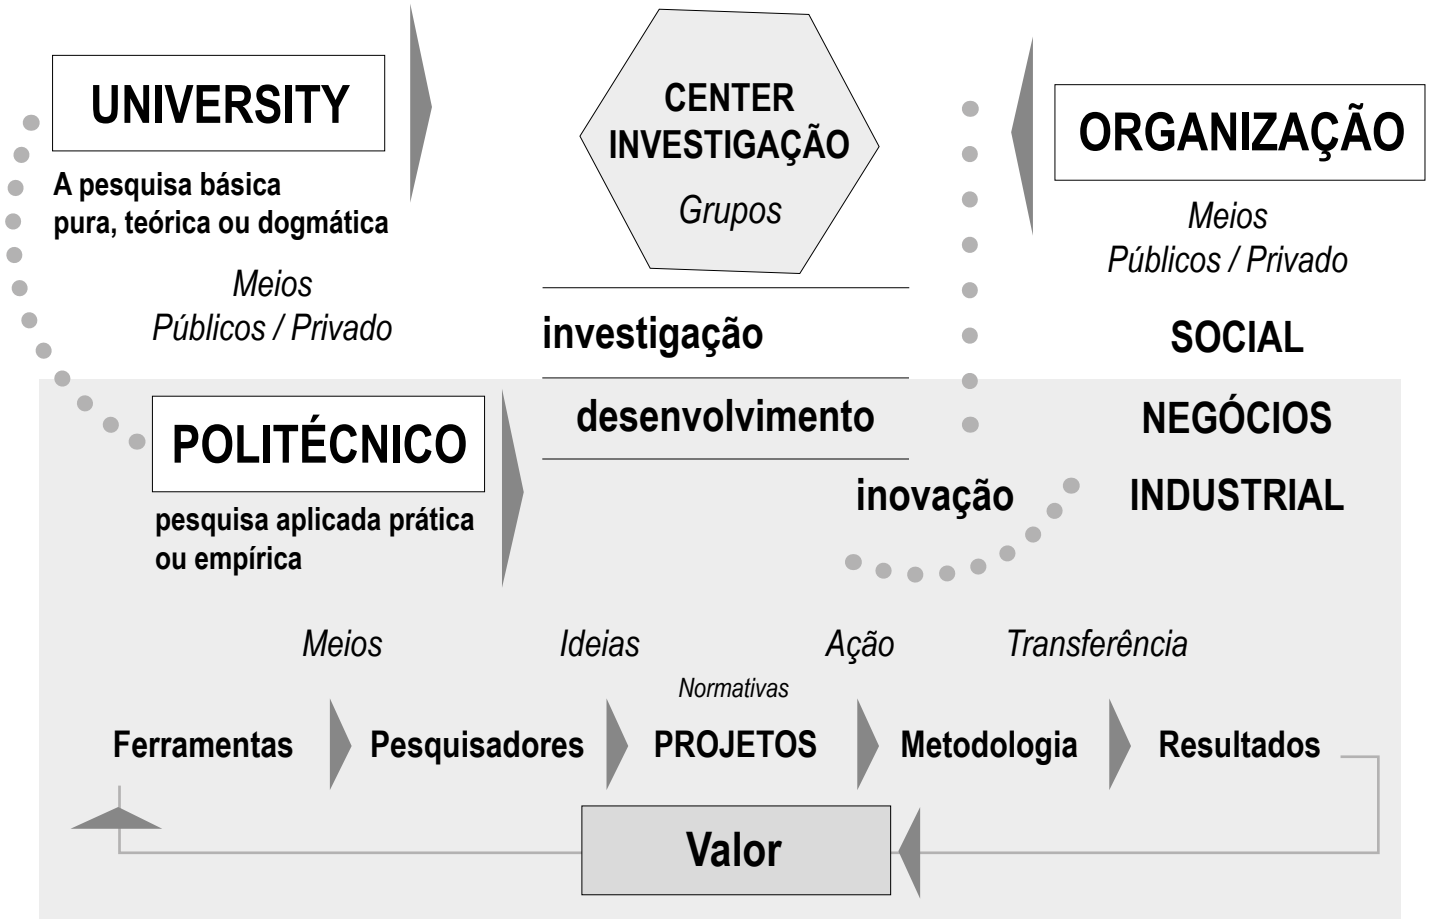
UNIVERSITY

A pesquisa básica pura, teórica ou dogmática

Meios
Públicos / Privado

CENTER
INVESTIGAÇÃO
Grupos

investigação

desenvolvimento

inovação

ORGANIZAÇÃO

Meios
Públicos / Privado

SOCIAL

NEGÓCIOS

INDUSTRIAL

POLITÉCNICO

pesquisa aplicada prática ou empírica

Meios    Ideias    Ação    Transferência

Normativas

Ferramentas    Pesquisadores    PROJETOS    Metodologia    Resultados

Valor